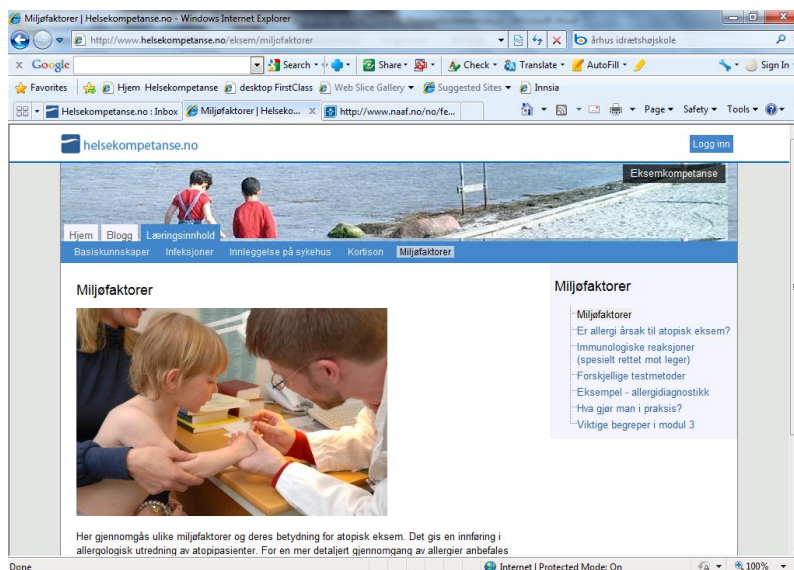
Miljøfaktorer | Helsekompetanse.no - Windows Internet Explorer

http://www.helsekompetanse.no/eksem/miljofaktorer

århus idrætshøjskole

Google Search Share Check Translate AutoFill Sign In

Favorites Hjem Helsekompetanse desktop FirstClass Web Slice Gallery Suggested Sites Innsia

Helsekompetanse.no : Inbox Miljøfaktorer | Helseko... http://www.naaf.no/no/fe...

Page Safety Tools

helsekompetanse.no

Logg inn

Eksemkompetanse

Hjem Blogg Læringsinnhold

Basiskunnskaper Infeksjoner Innleggelse på sykehus Kortison Miljøfaktorer

Miljøfaktorer

Miljøfaktorer
Miljøfaktorer
Er allergi årsak til atopisk eksem?
Immunologiske reaksjoner (spesielt rettet mot leger)
Forskjellige testmetoder
Eksempel - allergidiagnostikk
Hva gjør man i praksis?
Viktige begreper i modul 3

Her gjennomgås ulike miljøfaktorer og deres betydning for atopisk eksem. Det gis en innføring i allergologisk utredning av atopipasienter. For en mer detaljert gjennomgang av allergier anbefales

Done Internet | Protected Mode: On 100%